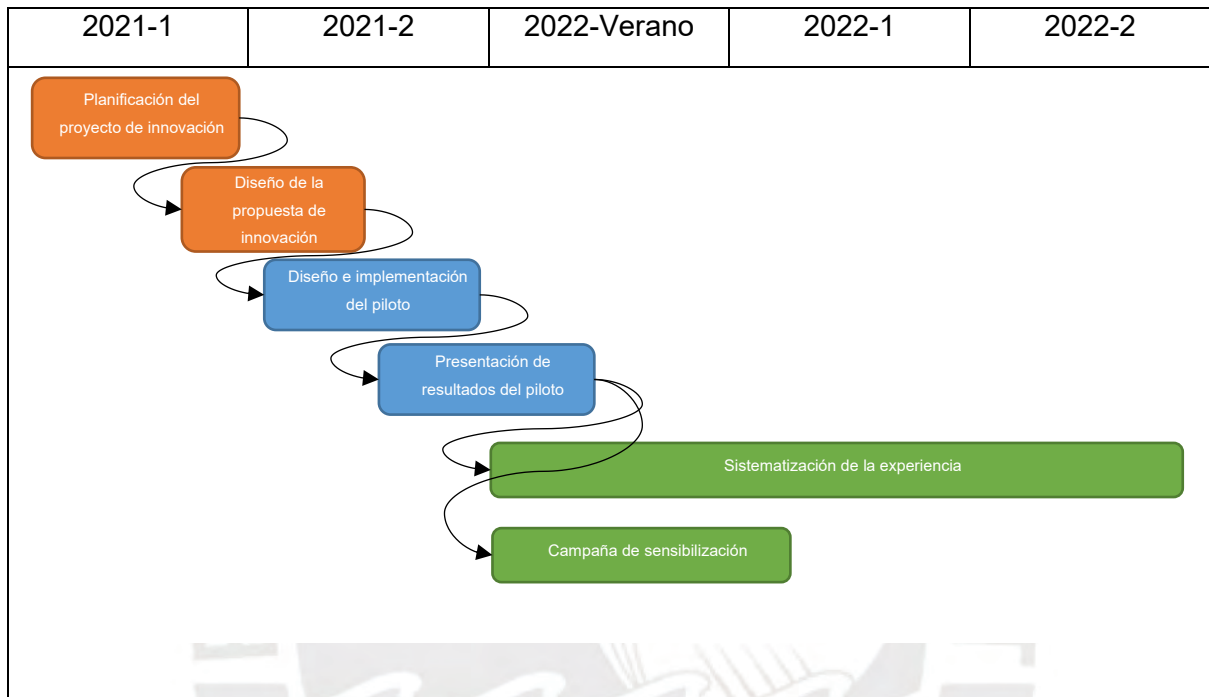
| 2021-1 | 2021-2 | 2022-Verano | 2022-1 | 2022-2 |
|---|---|---|---|---|

Planificación del proyecto de innovación

Diseño de la propuesta de innovación

Diseño e implementación del piloto

Presentación de resultados del piloto

Sistematización de la experiencia

Campaña de sensibilización